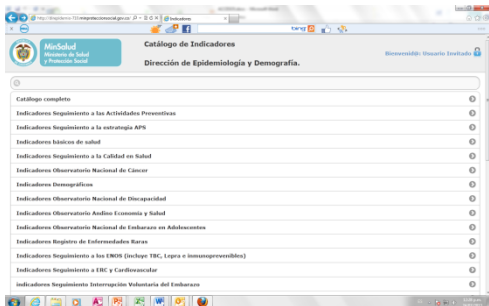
http://rssdgdemo.55.minproteccionsocial.gov.co
Indicadores
bing

MinSalud
Ministerio de Salud y Protección Social

Catálogo de Indicadores

Dirección de Epidemiología y Demografía.

Bienvenido: Usuario Invitado

Catálogo completo
Indicadores Seguimiento a las Actividades Preventivas
Indicadores Seguimiento a la estrategia APS
Indicadores básicos de salud
Indicadores Seguimiento a la Calidad en Salud
Indicadores Observatorio Nacional de Cáncer
Indicadores Demográficos
Indicadores Observatorio Nacional de Discapacidad
Indicadores Observatorio Andino Economía y Salud
Indicadores Observatorio Nacional de Embarazo en Adolescentes
Indicadores Registro de Enfermedades Raras
Indicadores Seguimiento a las ENOS (incluye TBC, Lepra e inmunoprevenibles)
Indicadores Seguimiento a ERC y Cardiovascular
Indicadores Seguimiento Interrupción Voluntaria del Embarazo